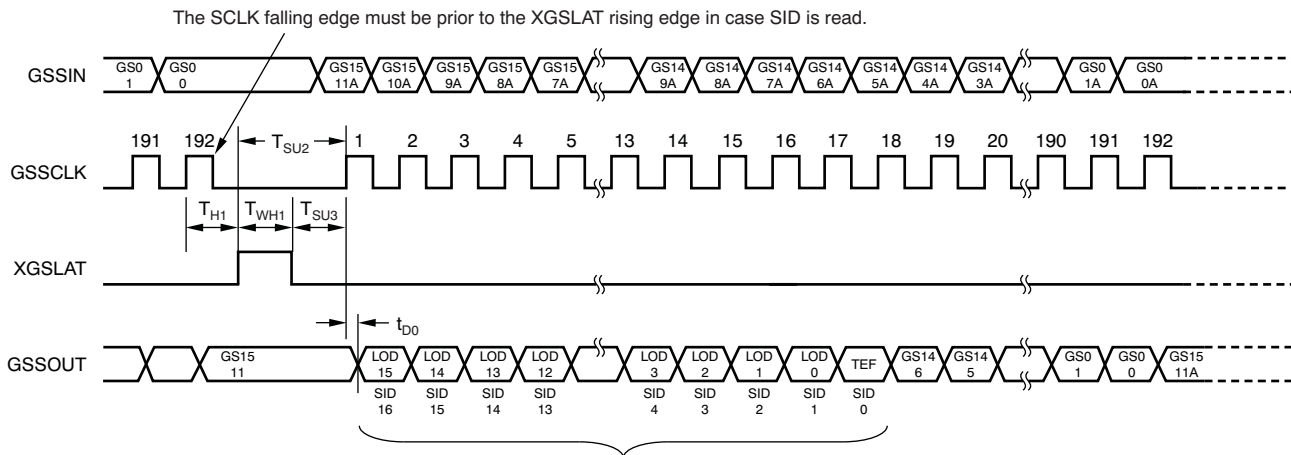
The SCLK falling edge must be prior to the XGSLAT rising edge in case SID is read.

GSSIN

GS0 1 | GS0 0 | GS15 11A | GS15 10A | GS15 9A | GS15 8A | GS15 7A | GS14 9A | GS14 8A | GS14 7A | GS14 6A | GS14 5A | GS14 4A | GS14 3A | GS0 1A | GS0 0A

191 192 $T_{SU2}$ 1 2 3 4 5 13 14 15 16 17 18 19 20 190 191 192

GSSCLK

$T_{H1}$ $T_{WH1}$ $T_{SU3}$

XGSLAT

$t_{D0}$

GSSOUT

GS15 11 | LOD 15 | LOD 14 | LOD 13 | LOD 12 | LOD 3 | LOD 2 | LOD 1 | LOD 0 | TEF | GS14 6 | GS14 5 | GS0 1 | GS0 0 | GS15 11A

SID 16 | SID 15 | SID 14 | SID 13 | SID 4 | SID 3 | SID 2 | SID 1 | SID 0